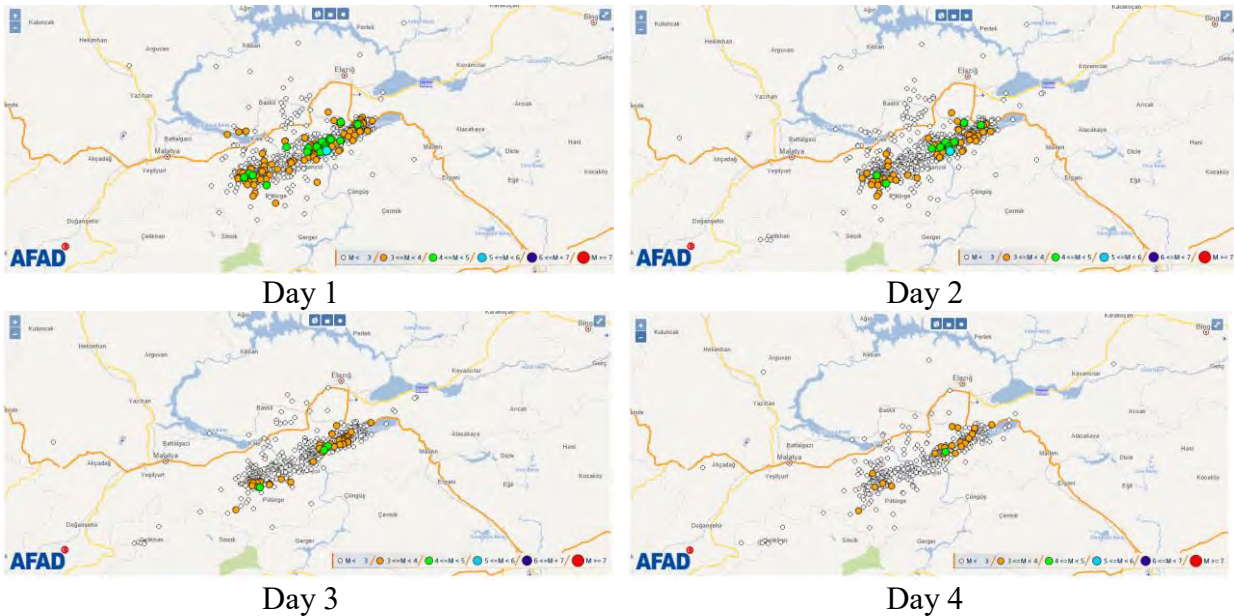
Kuluncak Hekimhan Arguvan Ağın Keban Elazığ Kovancılar Baskil Yazıhan Battalgazi Malatya Akçadağ Yeşilyurt Doğanşehir Çelikhan Sincik Gerger Çüngüş Çermik Pütürge Sivrice Maden Alacakaya Arıcak Dicle Eğil Ergani Hani Kocaköy Palu Bingöl
AFAD
M < 3 3 <= M < 4 4 <= M < 5 5 <= M < 6 6 <= M < 7 M >= 7
Day 1

Kuluncak Hekimhan Arguvan Ağın Keban Pertek Elazığ Kovancılar Baskil Yazıhan Battalgazi Malatya Akçadağ Yeşilyurt Doğanşehir Çelikhan Sincik Gerger Çüngüş Çermik Pütürge Sivrice Maden Alacakaya Arıcak Dicle Eğil Ergani Hani Kocaköy Bingöl
AFAD
M < 3 3 <= M < 4 4 <= M < 5 5 <= M < 6 6 <= M < 7 M >= 7
Day 2

Kuluncak Hekimhan Arguvan Ağın Keban Pertek Elazığ Kovancılar Baskil Yazıhan Battalgazi Malatya Akçadağ Yeşilyurt Doğanşehir Çelikhan Sincik Gerger Çüngüş Çermik Pütürge Maden Alacakaya Arıcak Dicle Eğil Ergani Hani Kocaköy Bingöl
AFAD
M < 3 3 <= M < 4 4 <= M < 5 5 <= M < 6 6 <= M < 7 M >= 7
Day 3

Kuluncak Hekimhan Arguvan Ağın Keban Pertek Elazığ Kovancılar Baskil Yazıhan Battalgazi Malatya Akçadağ Yeşilyurt Doğanşehir Çelikhan Sincik Gerger Çüngüş Çermik Pütürge Maden Alacakaya Arıcak Dicle Eğil Ergani Hani Kocaköy Bingöl
AFAD
M < 3 3 <= M < 4 4 <= M < 5 5 <= M < 6 6 <= M < 7 M >= 7
Day 4